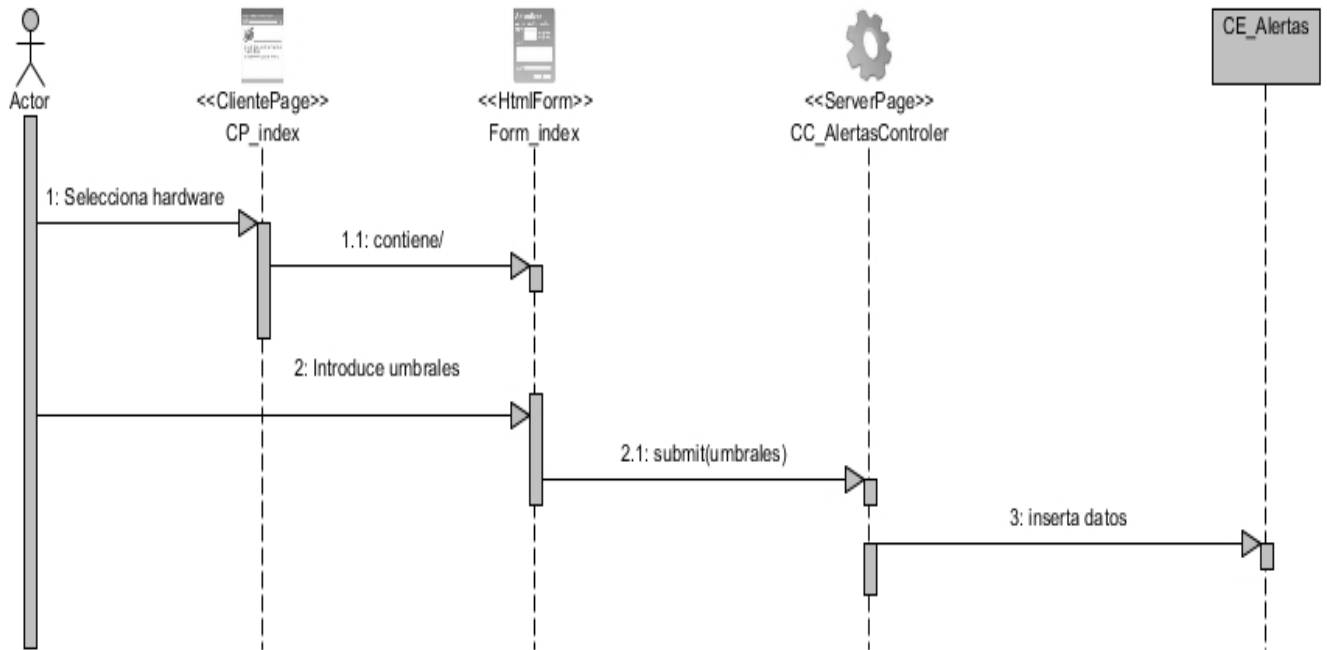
Actor

<<ClientePage>>
CP_index

<<HtmlForm>>
Form_index

<<ServerPage>>
CC_AlertasControler

CE_Alertas

1: Selecciona hardware

1.1: contiene/

2: Introduce umbrales

2.1: submit(umbrales)

3: inserta datos